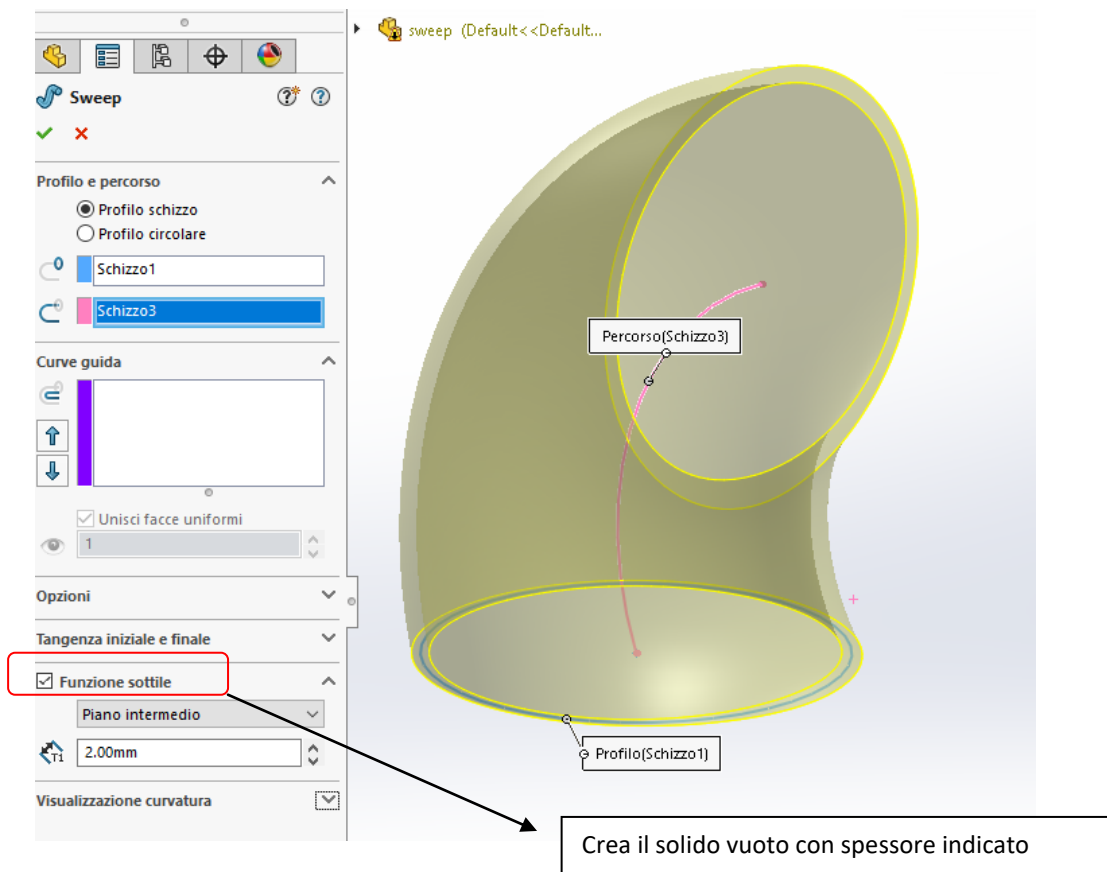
sweep (Default<<Default...

Sweep

Profilo e percorso

Profilo schizzo

Profilo circolare

Schizzo1

Schizzo3

Curve guida

Unisci facce uniformi

1

Opzioni

Tangenza iniziale e finale

Funzione sottile

Piano intermedio

T1

2.00mm

Visualizzazione curvatura

Percorso(Schizzo3)

Profilo(Schizzo1)

Crea il solido vuoto con spessore indicato